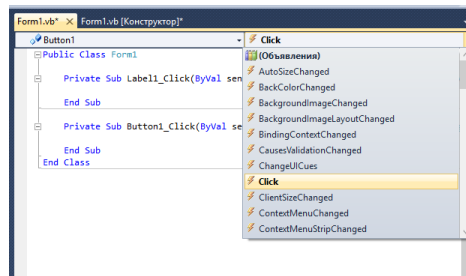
Form1.vb* × Form1.vb [Конструктор]*

Button1

Click

Public Class Form1

Private Sub Label1_Click(ByVal sen

End Sub

Private Sub Button1_Click(ByVal se

End Sub
End Class

(Объявления)
AutoSizeChanged
BackColorChanged
BackgroundImageChanged
BackgroundImageLayoutChanged
BindingContextChanged
CausesValidationChanged
ChangeUICues
Click
ClientSizeChanged
ContextMenuChanged
ContextMenuStripChanged